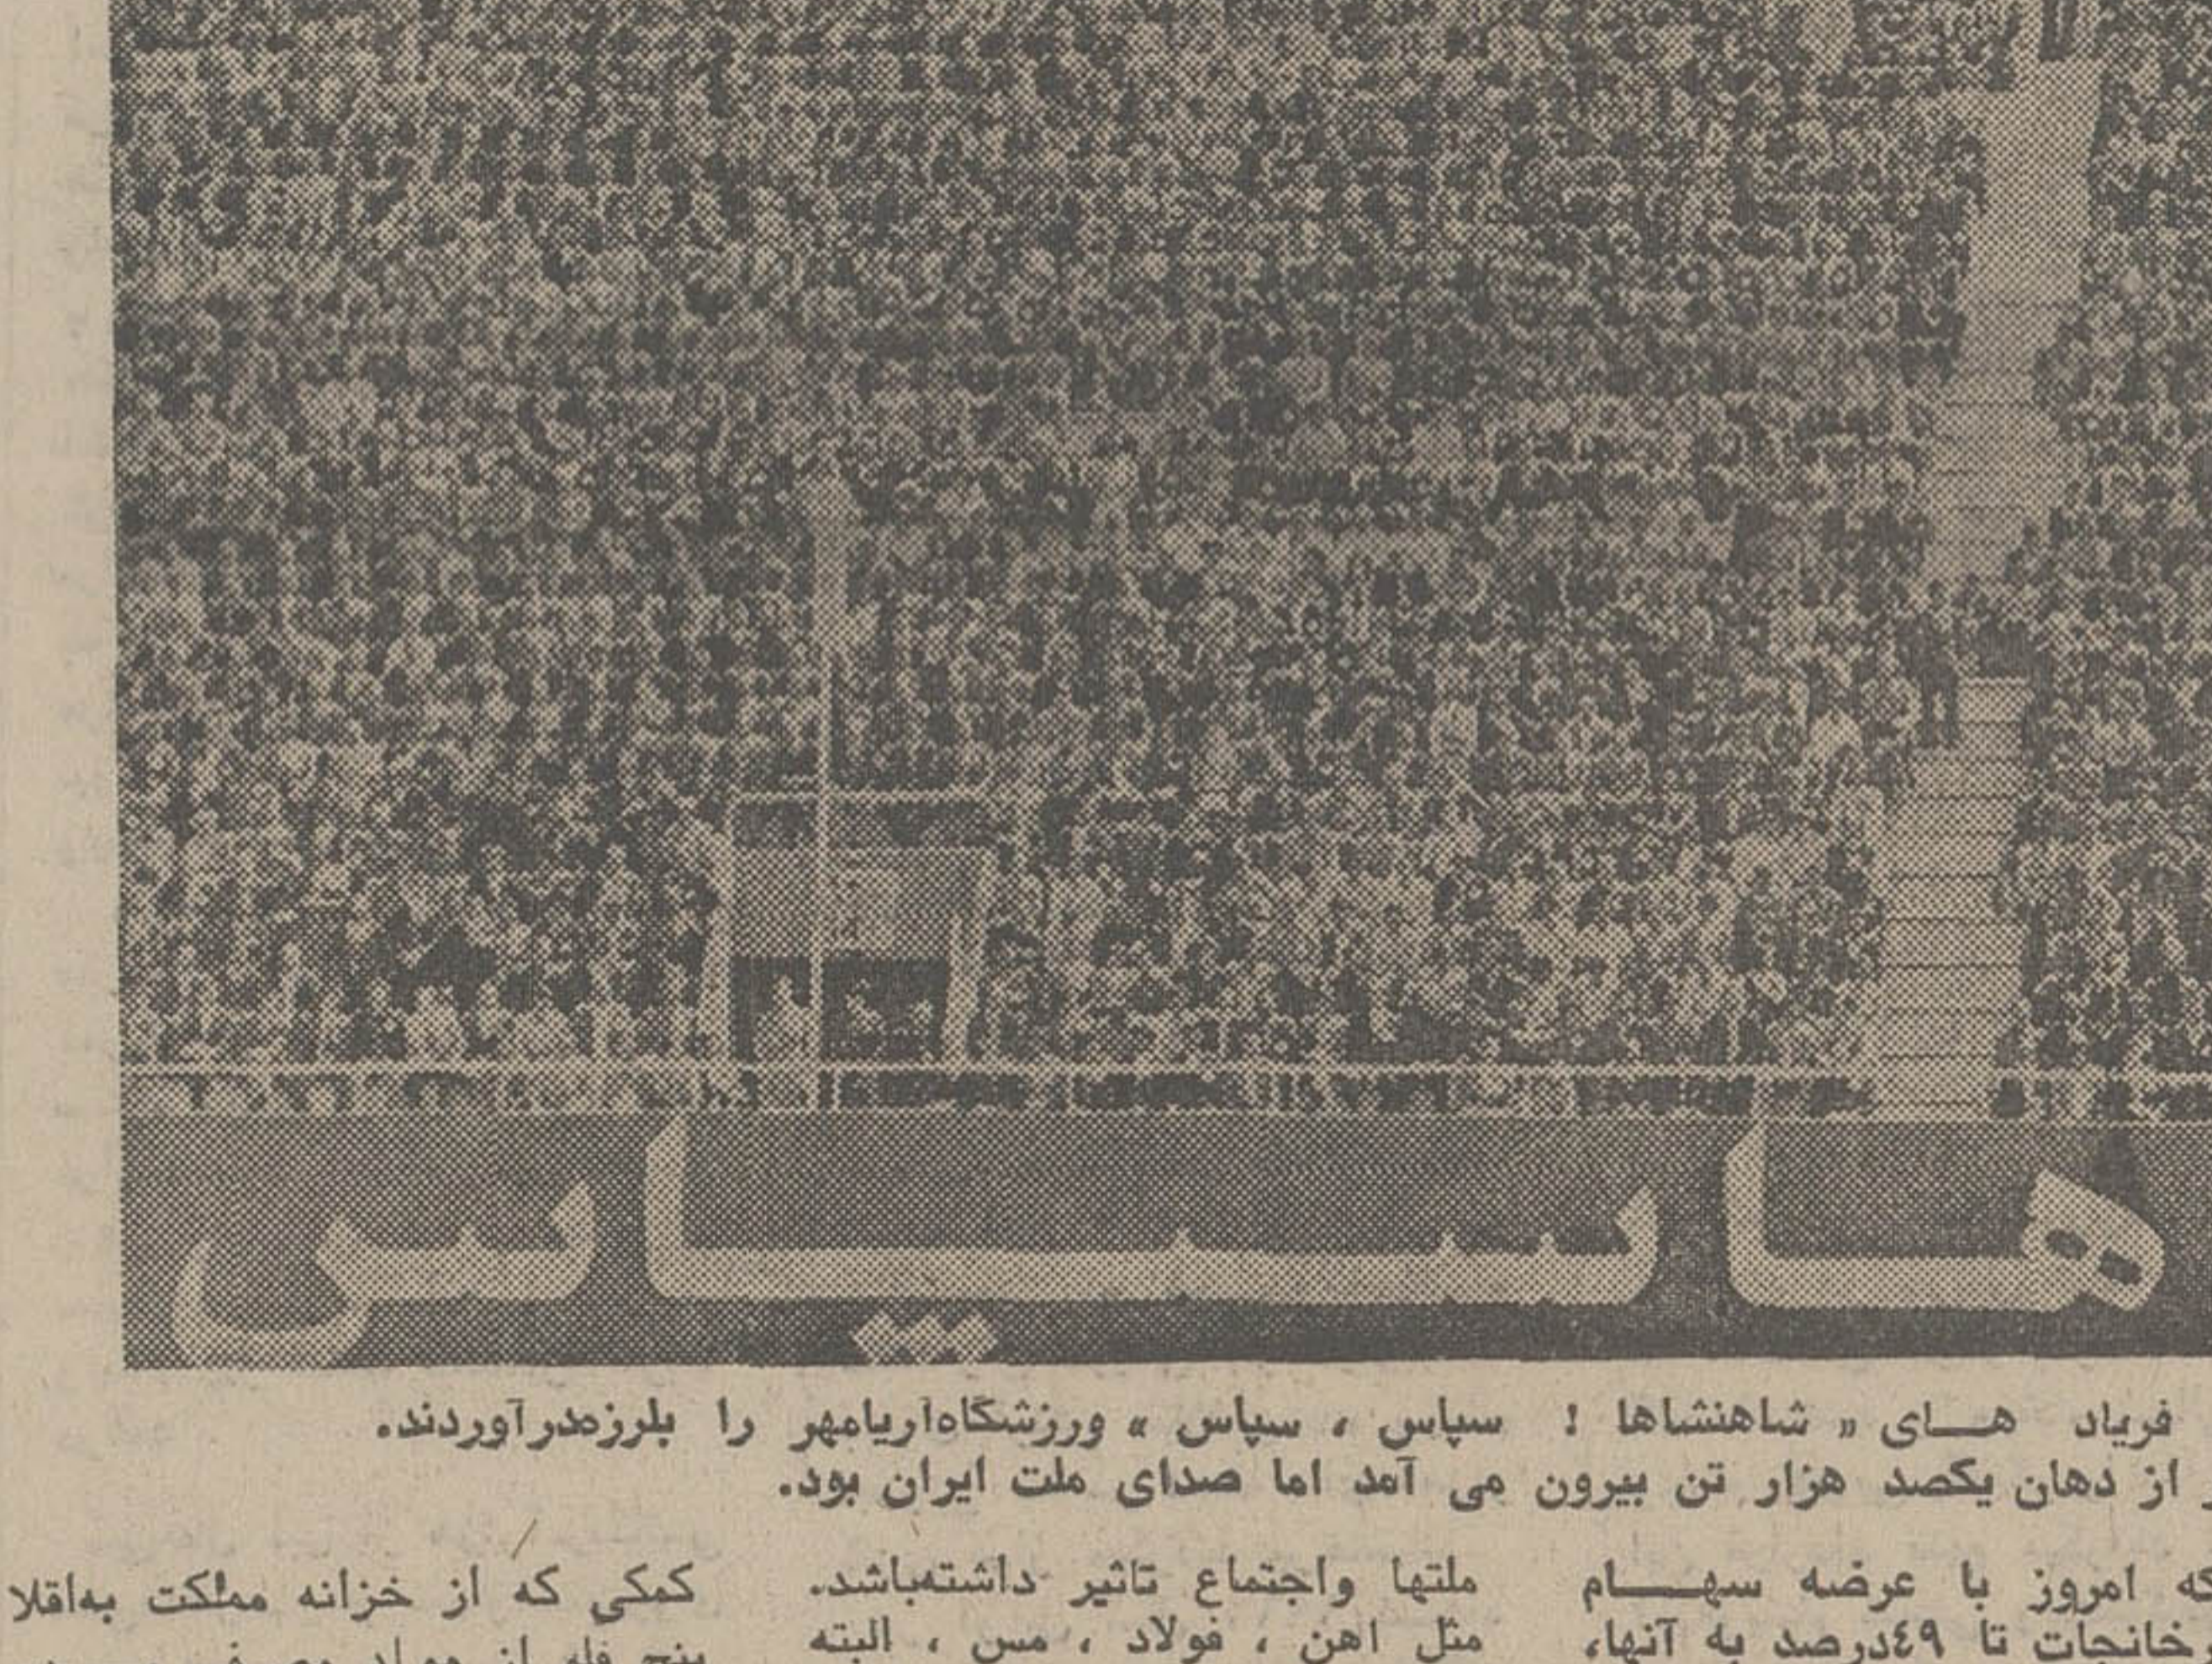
هاس

فریاد هـــای « شاهنشاها ! سپاس ، سپاس » ورزشگاه‌آریامهر را بلرزه‌درآوردند. از دهان یکصد هزار تن بیرون می آمد اما صدای ملت ایران بود.

که امروز با عرضه سهـــام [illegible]خانجات تا ٤٩درصد به آنها،

ملتها واجتماع تاثیر داشته‌باشد. مثل آهن ، فولاد ، مس ، البته

کمکی که از خزانه مملکت به‌اقلا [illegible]